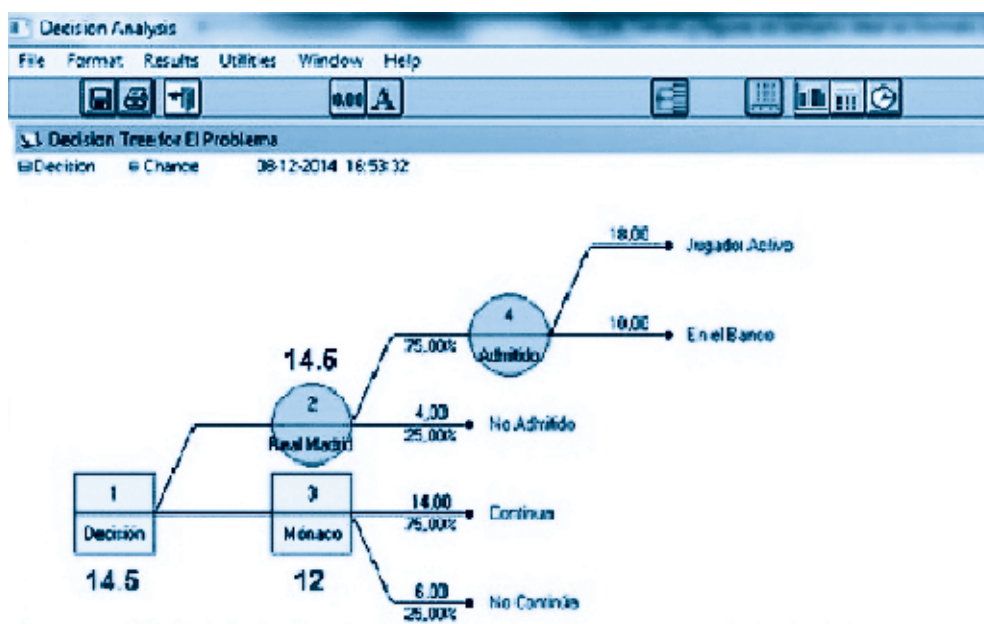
Decision Analysis
File Format Results Utilities Window Help
0.00 A
Decision Tree for El Problema
Decision Chance 08-12-2014 16:53:32

18,00 Jugador Activo
4
10,00 En el Banco
75,00% Admitido
14.5
2
4,00 No Admitido
25,00%
Real Madrid
1
3
14,00 Continua
Decisión
Mónaco
75,00%
14.5
12
6,00 No Continúa
25,00%